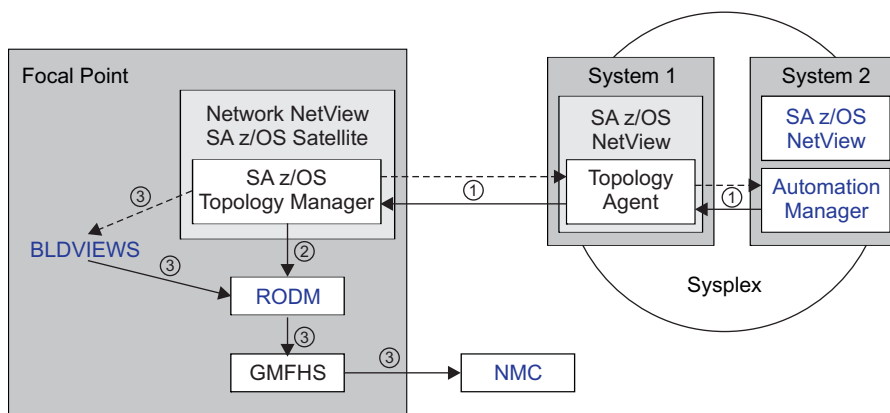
Focal Point

Network NetView
SA z/OS Satellite

SA z/OS
Topology Manager

③

BLDVIEWS

③

②

RODM

③

GMFHS

③

NMC

①

System 1

SA z/OS
NetView

Topology
Agent

①

System 2

SA z/OS
NetView

Automation
Manager

Sysplex